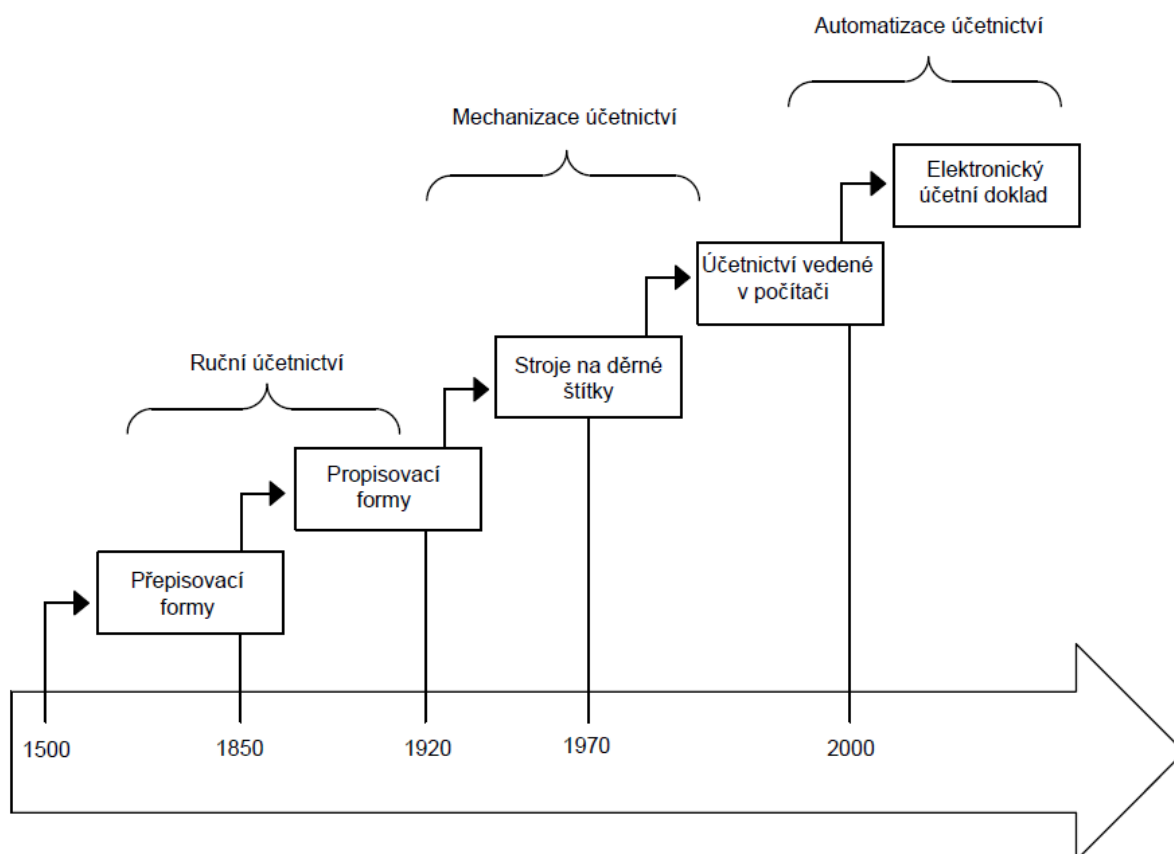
Automatizace účetnictví

Mechanizace účetnictví

Elektronický účetní doklad

Účetnictví vedené v počítači

Ruční účetnictví

Stroje na děrné štítky

Propisovací formy

Přepisovací formy

1500

1850

1920

1970

2000